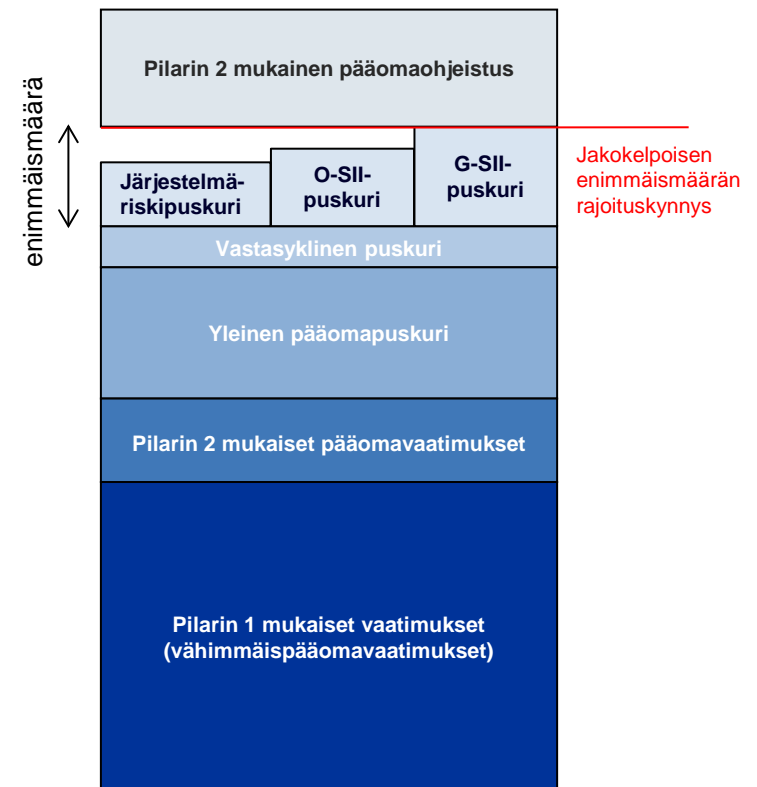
Pilarin 2 mukainen pääomaohjeistus

enimmäismäärä

Järjestelmäriskipuskuri

O-SII-puskuri

G-SII-puskuri

Jakokelpoisen enimmäismäärän rajoituskynnys

Vastasyklinen puskuri

Yleinen pääomapuskuri

Pilarin 2 mukaiset pääomavaatimukset

Pilarin 1 mukaiset vaatimukset (vähimmäispääomavaatimukset)